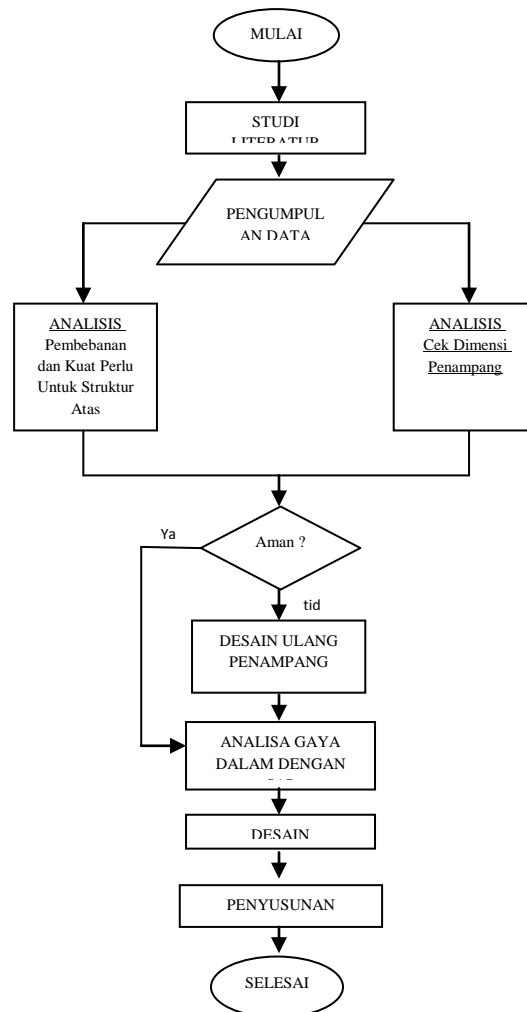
MULAI

STUDI LITERATUR

PENGUMPUL AN DATA

ANALISIS Pembebanan dan Kuat Perlu Untuk Struktur Atas

ANALISIS Cek Dimensi Penampang

Ya

Aman ?

tid

DESAIN ULANG PENAMPANG

ANALISA GAYA DALAM DENGAN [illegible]

DESAIN

PENYUSUNAN

SELESAI